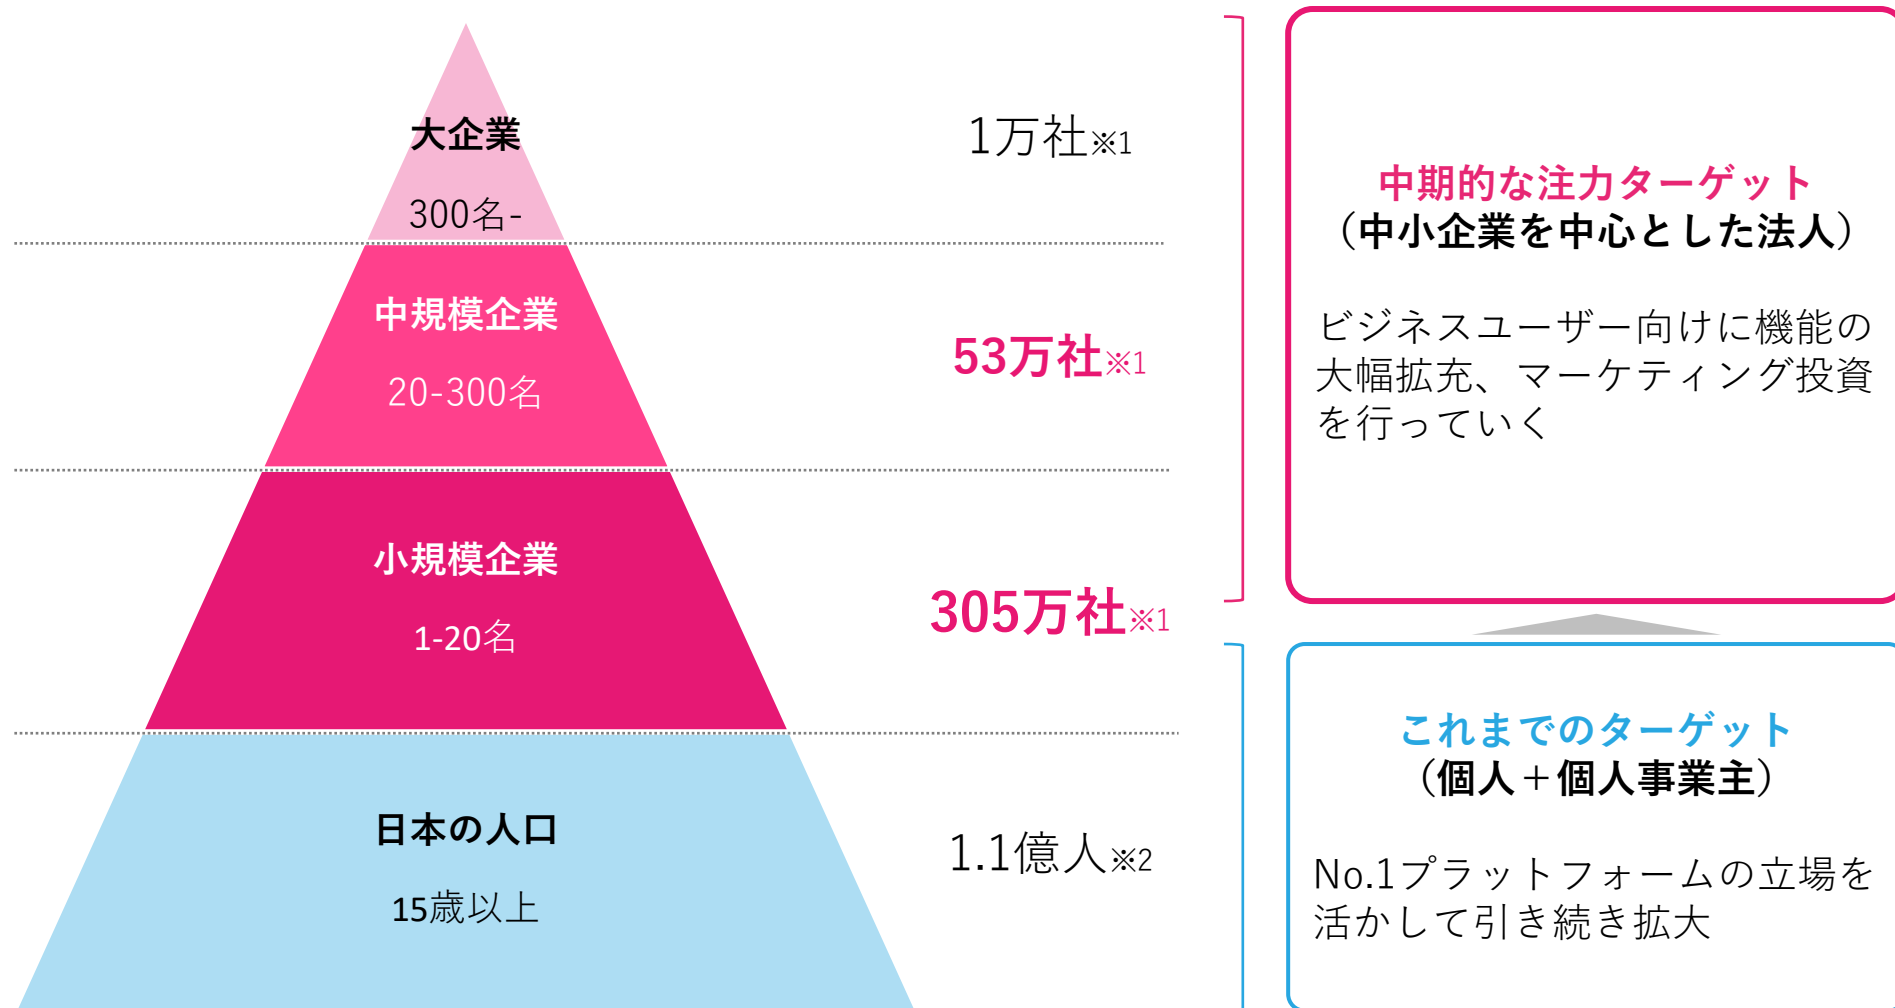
大企業

300名-

1万社※1

中規模企業

20-300名

53万社※1

小規模企業

1-20名

305万社※1

日本の人口

15歳以上

1.1億人※2

中期的な注力ターゲット
（中小企業を中心とした法人）

ビジネスユーザー向けに機能の大幅拡充、マーケティング投資を行っていく

これまでのターゲット
（個人＋個人事業主）

No.1プラットフォームの立場を活かして引き続き拡大